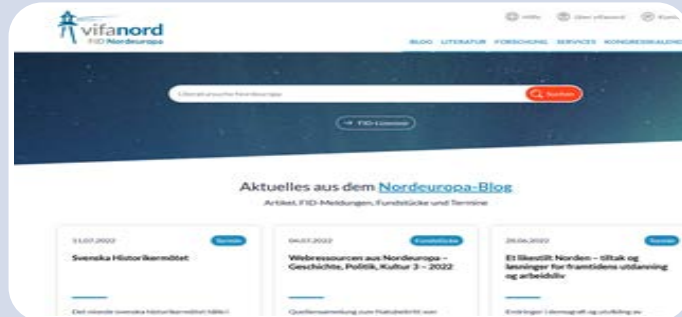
vifanord
FID Nordeuropa

Hilfe  Über vifanord  Kont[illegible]

BLOG  LITERATUR  FORSCHUNG  SERVICES  KONGRESSKALENDE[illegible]

Literatursuche Nordeuropa

Suchen

FID-Lizenzen

Aktuelles aus dem Nordeuropa-Blog

Artikel, FID-Meldungen, Fundstücke und Termine

11.07.2022
Termin
Svenska Historikermötet
Det nionde svenska historikermötet hålls i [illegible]

04.07.2022
Fundstücke
Webressourcen aus Nordeuropa – Geschichte, Politik, Kultur 3 – 2022
Quellensammlung zum Naturbeitritt von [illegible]

28.06.2022
Termin
Et likestilt Norden – tiltak og løsninger for framtidens utdanning og arbeidsliv
Endringer i demografi og utvikling av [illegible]